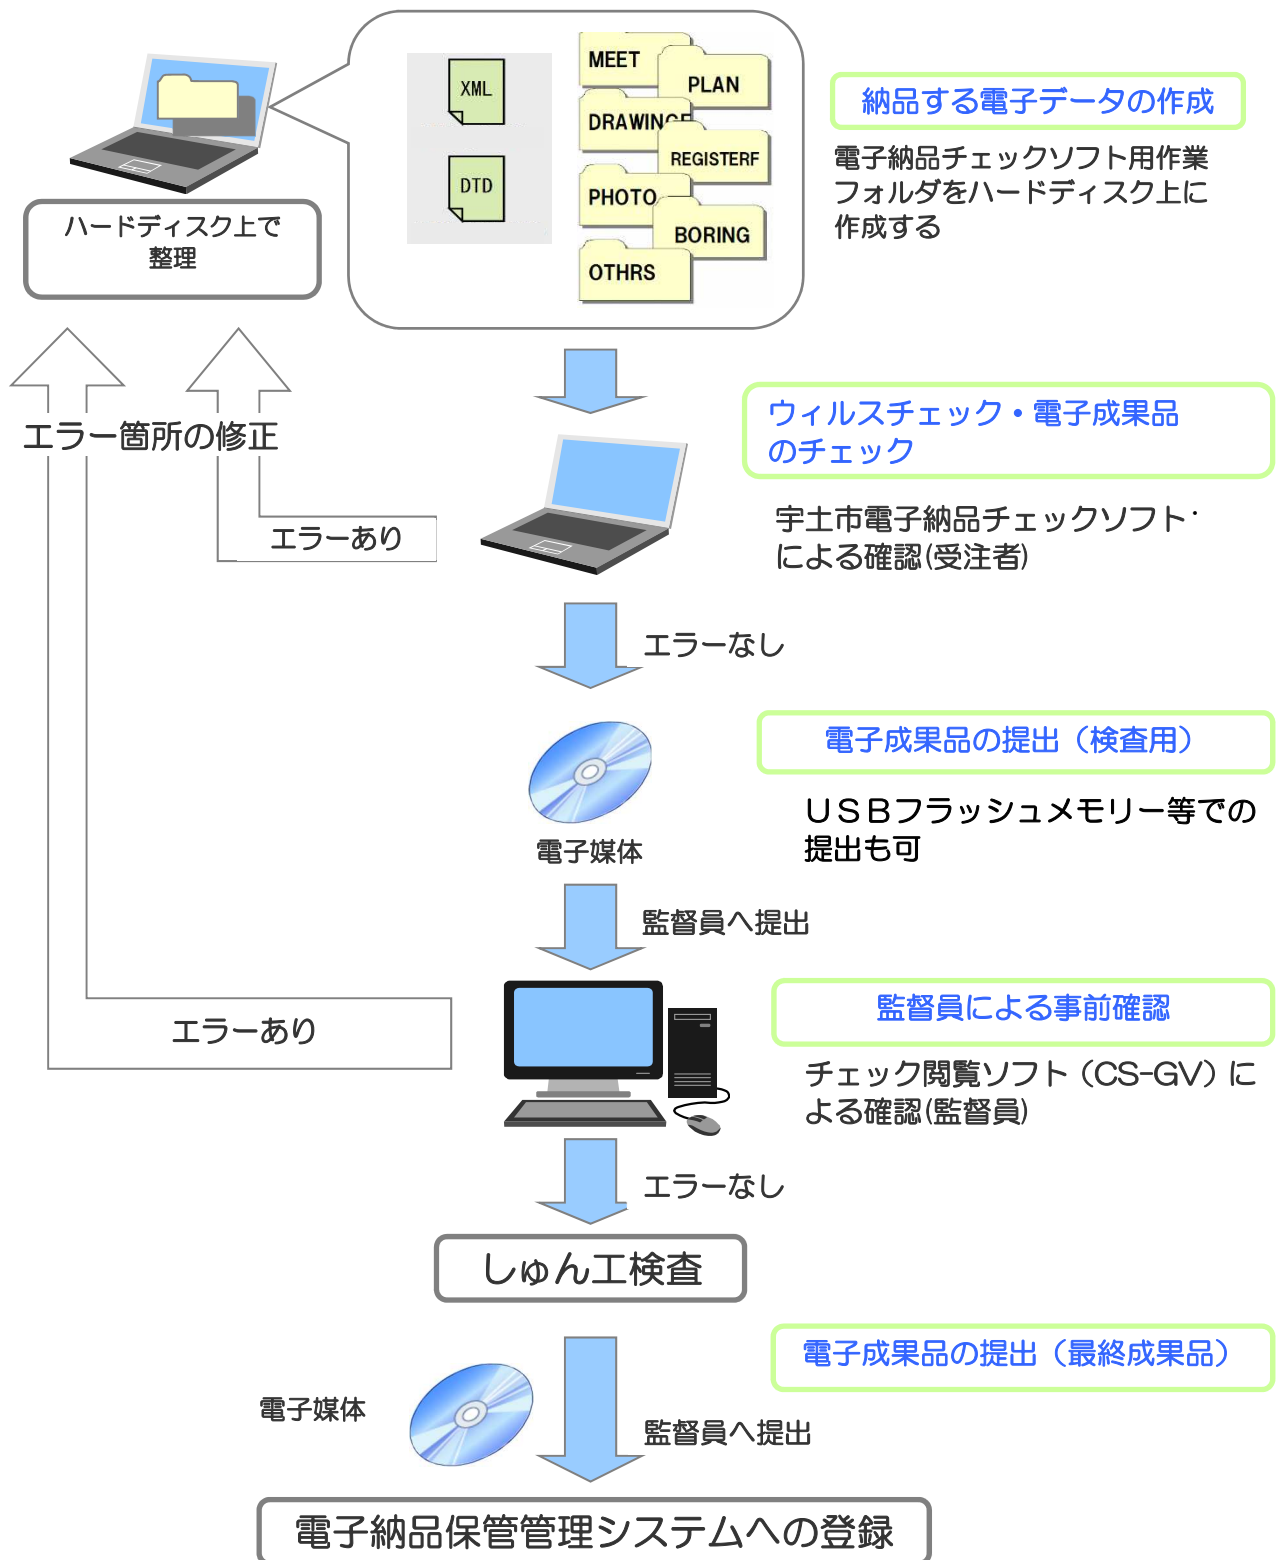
ハードディスク上で整理

XML

DTD

MEET

PLAN

DRAWING

REGISTERF

PHOTO

BORING

OTHRS

納品する電子データの作成

電子納品チェックソフト用作業フォルダをハードディスク上に作成する

エラー箇所の修正

ウィルスチェック・電子成果品のチェック

エラーあり

宇土市電子納品チェックソフト による確認(受注者)

エラーなし

電子成果品の提出（検査用）

電子媒体

ＵＳＢフラッシュメモリー等での提出も可

監督員へ提出

監督員による事前確認

エラーあり

チェック閲覧ソフト（CS-GV）による確認(監督員)

エラーなし

しゅん工検査

電子成果品の提出（最終成果品）

電子媒体

監督員へ提出

電子納品保管管理システムへの登録